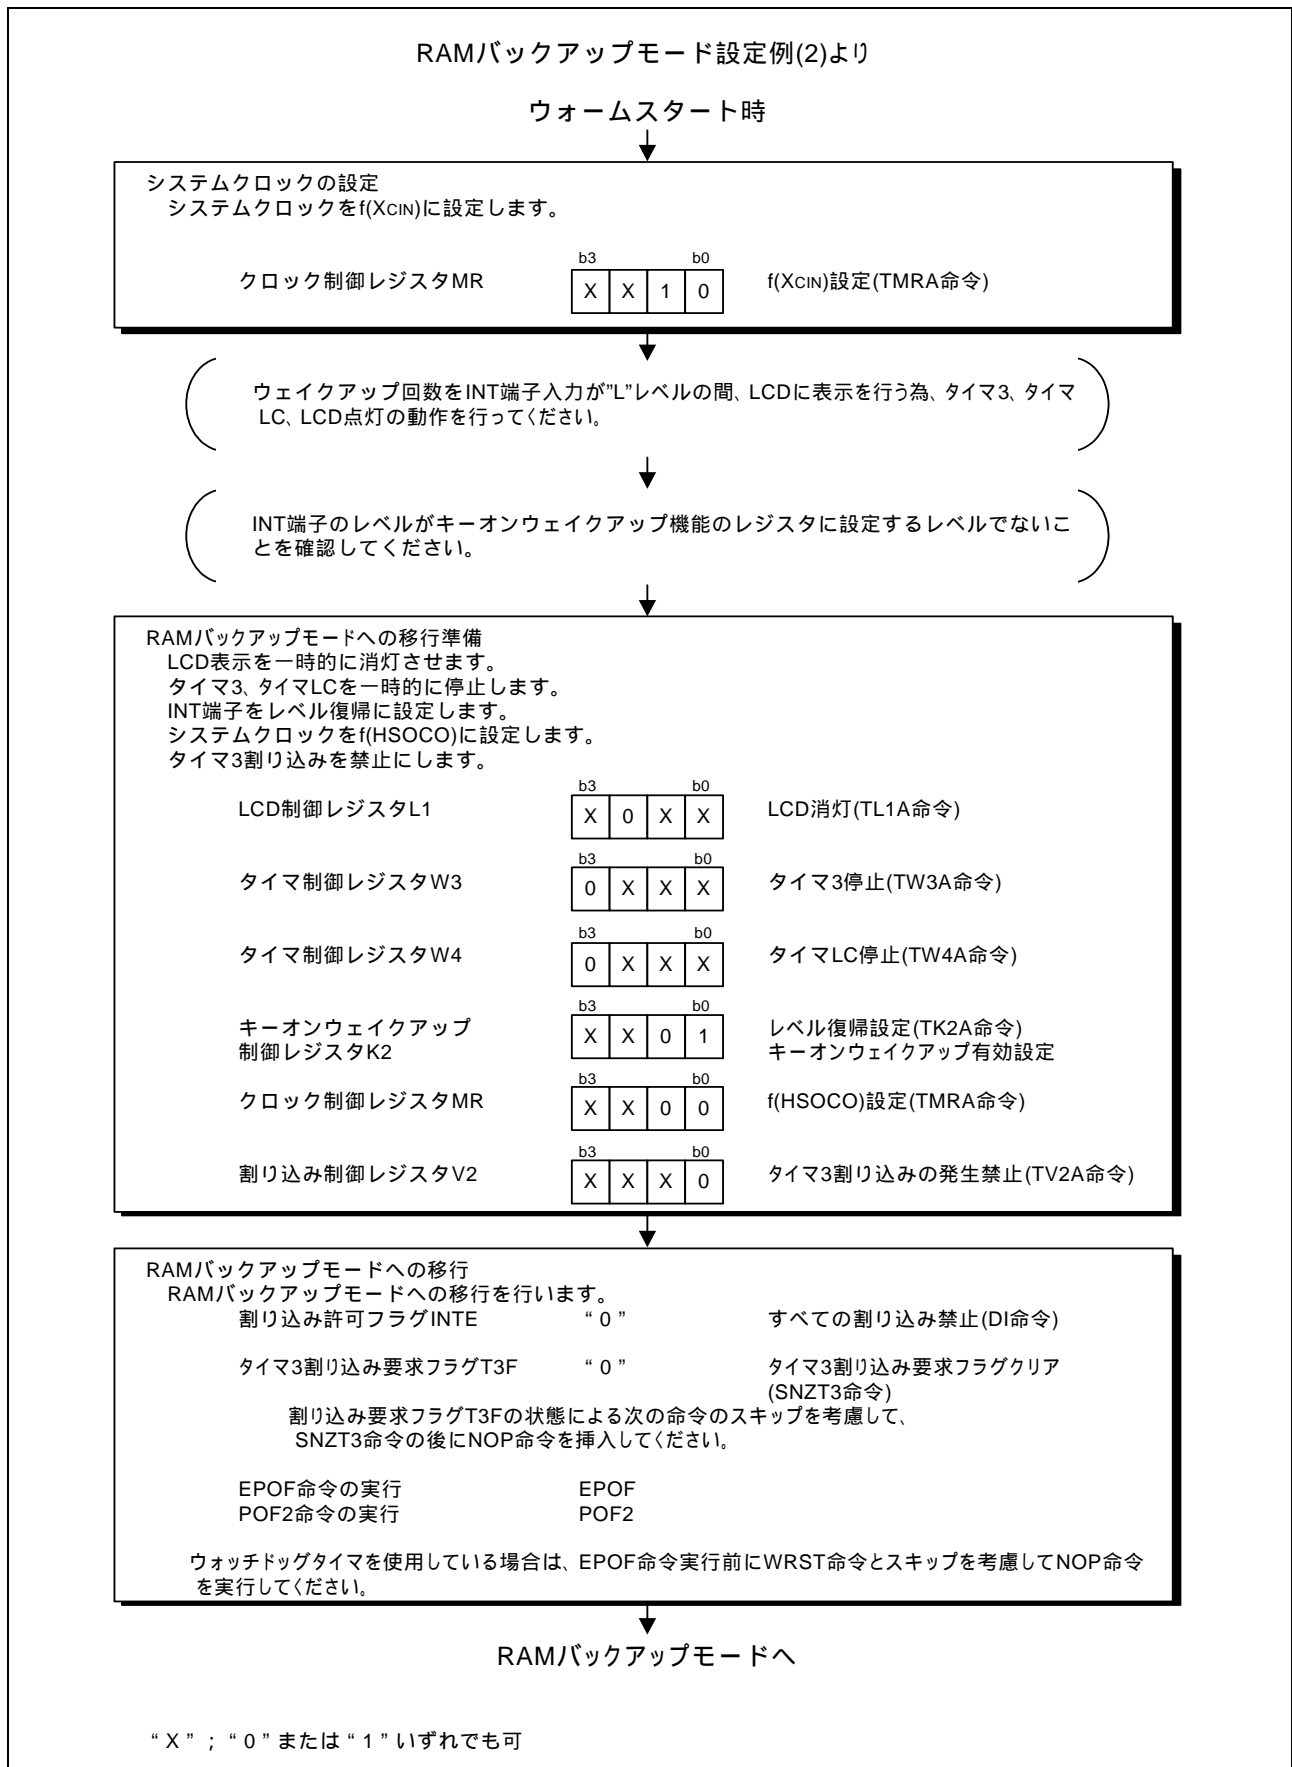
RAMバックアップモード設定例(2)より

ウォームスタート時

システムクロックの設定
システムクロックをf(XCIN)に設定します。

クロック制御レジスタMR

| b3 | | | b0 |
|---|---|---|---|
| X | X | 1 | 0 |

f(XCIN)設定(TMRA命令)

ウェイクアップ回数をINT端子入力が"L"レベルの間、LCDに表示を行う為、タイマ3、タイマLC、LCD点灯の動作を行ってください。

INT端子のレベルがキーオンウェイクアップ機能のレジスタに設定するレベルでないことを確認してください。

RAMバックアップモードへの移行準備
LCD表示を一時的に消灯させます。
タイマ3、タイマLCを一時的に停止します。
INT端子をレベル復帰に設定します。
システムクロックをf(HSOCO)に設定します。
タイマ3割り込みを禁止にします。

LCD制御レジスタL1

| b3 | | | b0 |
|---|---|---|---|
| X | 0 | X | X |

LCD消灯(TL1A命令)

タイマ制御レジスタW3

| b3 | | | b0 |
|---|---|---|---|
| 0 | X | X | X |

タイマ3停止(TW3A命令)

タイマ制御レジスタW4

| b3 | | | b0 |
|---|---|---|---|
| 0 | X | X | X |

タイマLC停止(TW4A命令)

キーオンウェイクアップ制御レジスタK2

| b3 | | | b0 |
|---|---|---|---|
| X | X | 0 | 1 |

レベル復帰設定(TK2A命令)
キーオンウェイクアップ有効設定

クロック制御レジスタMR

| b3 | | | b0 |
|---|---|---|---|
| X | X | 0 | 0 |

f(HSOCO)設定(TMRA命令)

割り込み制御レジスタV2

| b3 | | | b0 |
|---|---|---|---|
| X | X | X | 0 |

タイマ3割り込みの発生禁止(TV2A命令)

RAMバックアップモードへの移行
RAMバックアップモードへの移行を行います。
割り込み許可フラグINTE　“0”　すべての割り込み禁止(DI命令)

タイマ3割り込み要求フラグT3F　“0”　タイマ3割り込み要求フラグクリア(SNZT3命令)
割り込み要求フラグT3Fの状態による次の命令のスキップを考慮して、SNZT3命令の後にNOP命令を挿入してください。

EPOF命令の実行　EPOF
POF2命令の実行　POF2

ウォッチドッグタイマを使用している場合は、EPOF命令実行前にWRST命令とスキップを考慮してNOP命令を実行してください。

RAMバックアップモードへ

“X”；“0”または“1”いずれでも可